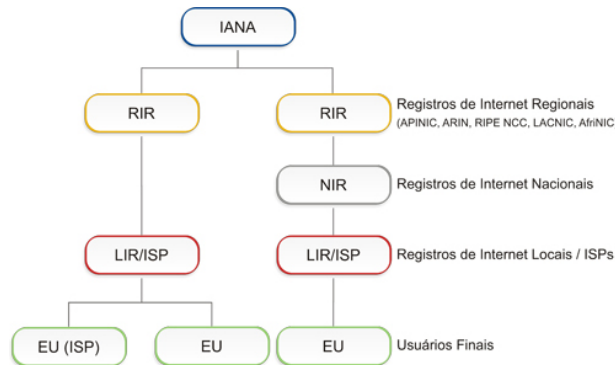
IANA

RIR

RIR

Registros de Internet Regionais
(APINIC, ARIN, RIPE NCC, LACNIC, AfriNIC

NIR

Registros de Internet Nacionais

LIR/ISP

LIR/ISP

Registros de Internet Locais / ISPs

EU (ISP)

EU

EU

Usuários Finais